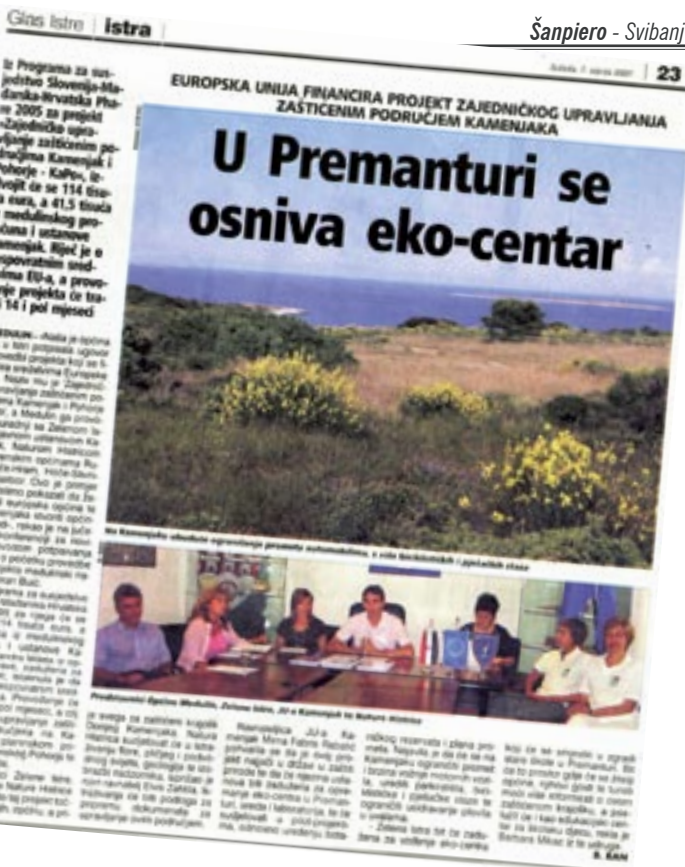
Glas Istre | istra

Šanpiero - Svibanj

23

EUROPSKA UNIJA FINANCIRA PROJEKT ZAJEDNIČKOG UPRAVLJANJA ZAŠTIĆENIM PODRUČJEM KAMENJAKA

U Premanturi se osniva eko-centar

Iz Programa za susjedstvo Slovenija-Mađarska-Hrvatska Phare 2005 za projekt »Zajedničko upravljanje zaštićenim područjima Kamenjak i Strunjan - KaPe«, izdvojit će se 114 tisuća eura, a 41,5 tisuća iz međulinskog proračuna i ustanove Kamenjak. Riječ je o susretnim sredstvima EU-a, a provedba projekta će trajati 14 i pol mjeseci

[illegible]

Na Kamenjaku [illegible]

Predstavnici Općine Medulin, Zelene Istre, JU o Kamenjak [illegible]

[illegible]

S. KAN